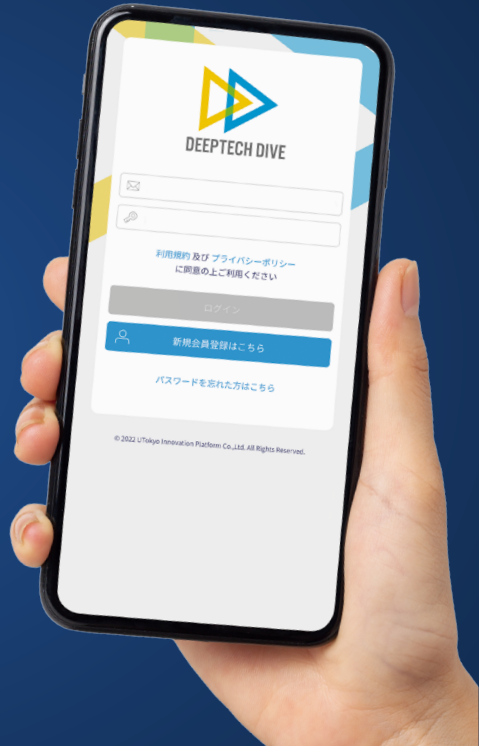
DEEPTECH DIVE

利用規約 及び プライバシーポリシー
に同意の上ご利用ください

ログイン

新規会員登録はこちら

パスワードを忘れた方はこちら

© 2022 UTokyo Innovation Platform Co.,Ltd. All Rights Reserved.